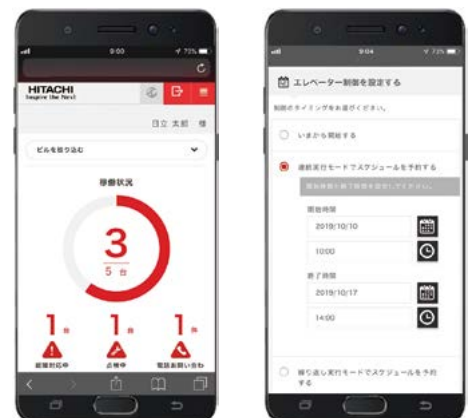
9:00

HITACHI
Inspire the Next

日立 太郎 様

ビルを絞り込む

稼働状況

3
5 台

1 台
1 台
1 台

故障対応中
点検中
電話お問い合わせ

9:04

エレベーター制御を設定する

制御のタイミングをお選びください。

いまから開始する

連続実行モードでスケジュールを予約する

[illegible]

開始時間
2019/10/10
10:00

終了時間
2019/10/17
14:00

繰り返し実行モードでスケジュールを予約する